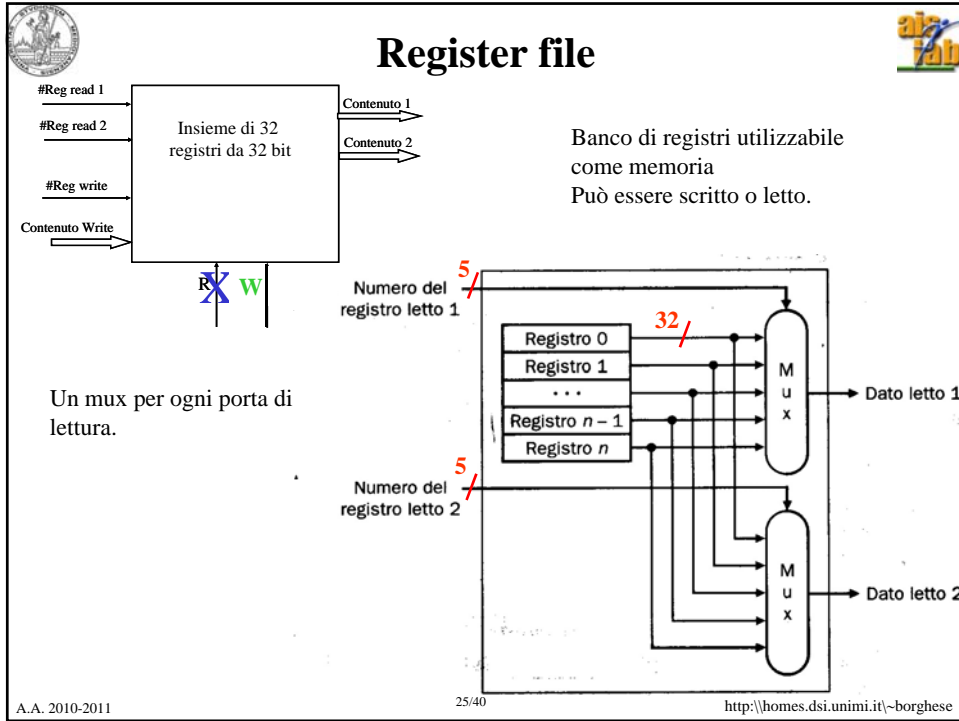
Register file

#Reg read 1
#Reg read 2
#Reg write
Contenuto Write
Insieme di 32 registri da 32 bit
Contenuto 1
Contenuto 2
R X W

Banco di registri utilizzabile come memoria
Può essere scritto o letto.

Un mux per ogni porta di lettura.

5
Numero del registro letto 1
32
Registro 0
Registro 1
. . .
Registro $n-1$
Registro $n$
M u x
Dato letto 1
5
Numero del registro letto 2
M u x
Dato letto 2

A.A. 2010-2011
25/40
http:\\homes.dsi.unimi.it\~borghese